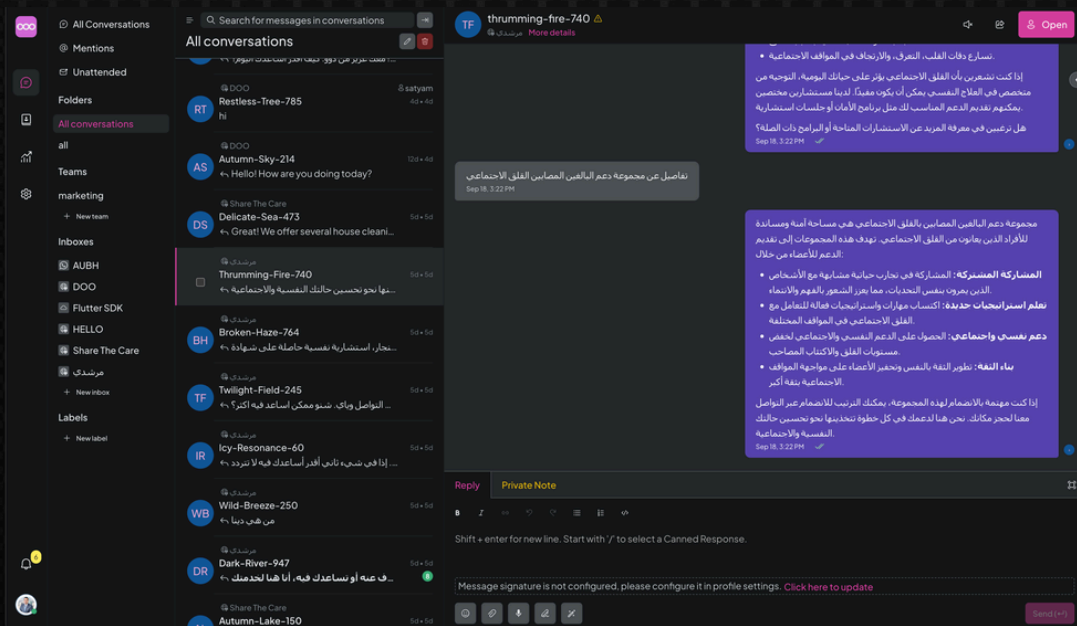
All Conversations
Mentions
Unattended
Folders
All conversations
all
Teams
marketing
New team
Inboxes
AUBH
DOO
Flutter SDK
HELLO
Share The Care
مرشدي
New inbox
Labels
New label

Search for messages in conversations
All conversations

DOO
Restless-Tree-785
hi
satyam
4d • 4d

DOO
Autumn-Sky-214
Hello! How are you doing today?
12d • 4d

Share The Care
Delicate-Sea-473
Great! We offer several house cleani...
5d • 5d

مرشدي
Thrumming-Fire-740
...ها نحو تحسين حالتك النفسية والاجتماعية
5d • 5d

مرشدي
Broken-Haze-764
...نجاز، استشارية نفسية حاصلة على شهادة
5d • 5d

مرشدي
Twilight-Field-245
... التواصل وياي، شنو ممكن أساعدك فيه اكثر؟
5d • 5d

مرشدي
Icy-Resonance-60
...إذا في شيء ثاني أقدر أساعدك فيه لا تتردد
5d • 5d

مرشدي
Wild-Breeze-250
من هي دينا
5d • 5d

مرشدي
Dark-River-947
...ف عنه أو تساعدك فيه، أنا هنا لخدمتك
5d • 5d

Share The Care
Autumn-Lake-150
5d • 5d

TF
thrumming-fire-740
مرشدي More details
Open

تسارع دقات القلب، التعرق، والارتجاف في المواقف الاجتماعية.
إذا كنت تشعرين بأن القلق الاجتماعي يؤثر على حياتك اليومية، التوجيه من متخصص في العلاج النفسي يمكن أن يكون مفيداً. لدينا مستشارين مختصين يمكنهم تقديم الدعم المناسب لك مثل برنامج الأمان أو جلسات استشارية.
هل ترغبين في معرفة المزيد عن الاستشارات المتاحة أو البرامج ذات الصلة؟
Sep 18, 3:22 PM

تفاصيل عن مجموعة دعم البالغين المصابين القلق الاجتماعي
Sep 18, 3:22 PM

مجموعة دعم البالغين المصابين بالقلق الاجتماعي هي مساحة آمنة ومساندة للأفراد الذين يعانون من القلق الاجتماعي. تهدف هذه المجموعات إلى تقديم الدعم للأعضاء من خلال:
المشاركة المشتركة: المشاركة في تجارب حياتية مشابهة مع الأشخاص الذين يمرون بنفس التحديات، مما يعزز الشعور بالفهم والانتماء.
تعلم استراتيجيات جديدة: اكتساب مهارات واستراتيجيات فعالة للتعامل مع القلق الاجتماعي في المواقف المختلفة.
دعم نفسي واجتماعي: الحصول على الدعم النفسي والاجتماعي لخفض مستويات القلق والاكتئاب المصاحب.
بناء الثقة: تطوير الثقة بالنفس وتحفيز الأعضاء على مواجهة المواقف الاجتماعية بثقة أكبر.
إذا كنت مهتمة بالانضمام لهذه المجموعة، يمكنك الترتيب للانضمام عبر التواصل معنا لحجز مكانك. نحن هنا لدعمك في كل خطوة تتخذينها نحو تحسين حالتك النفسية والاجتماعية.
Sep 18, 3:22 PM

Reply
Private Note
Shift + enter for new line. Start with '/' to select a Canned Response.
Message signature is not configured, please configure it in profile settings. Click here to update
Send (⌘↵)